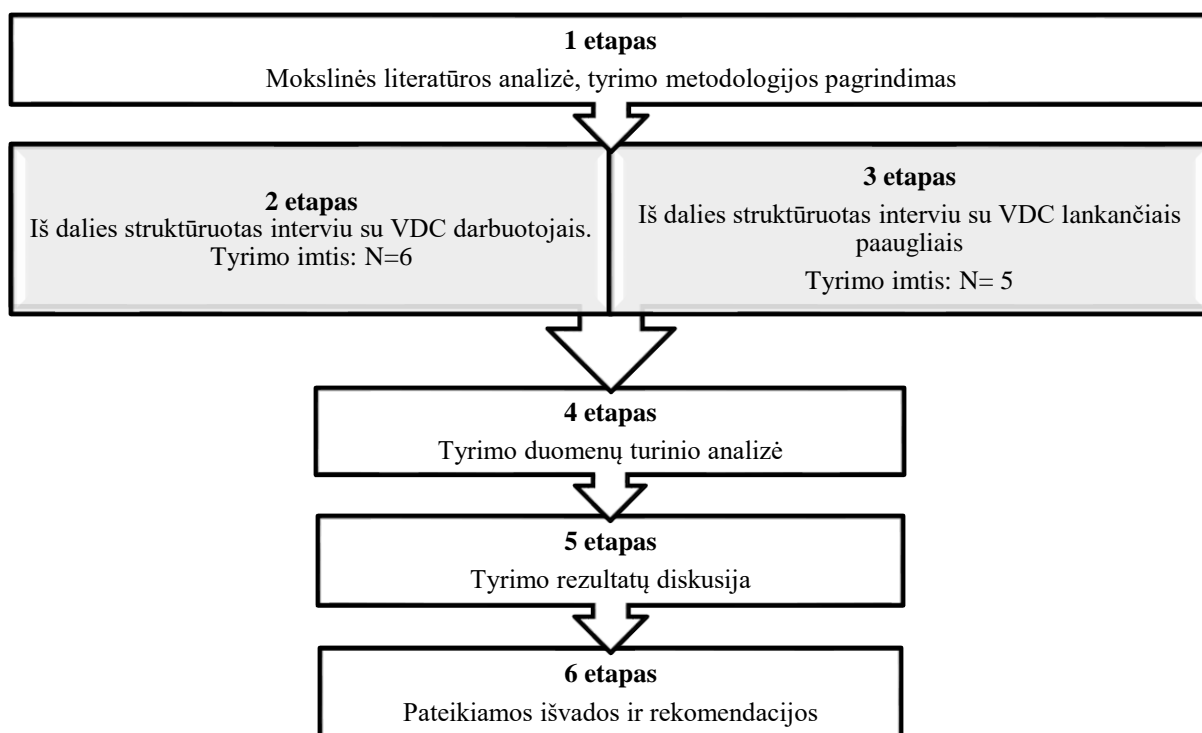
1 etapas
Mokslinės literatūros analizė, tyrimo metodologijos pagrindimas

2 etapas
Iš dalies struktūruotas interviu su VDC darbuotojais.
Tyrimo imtis: N=6

3 etapas
Iš dalies struktūruotas interviu su VDC lankančiais paaugliais
Tyrimo imtis: N= 5

4 etapas
Tyrimo duomenų turinio analizė

5 etapas
Tyrimo rezultatų diskusija

6 etapas
Pateikiamos išvados ir rekomendacijos